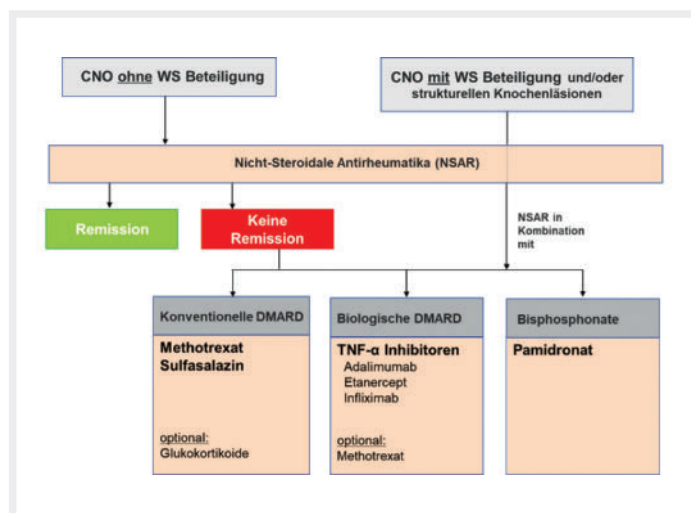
CNO ohne WS Beteiligung

CNO mit WS Beteiligung und/oder strukturellen Knochenläsionen

Nicht-Steroidale Antirheumatika (NSAR)

Remission

Keine Remission

NSAR in Kombination mit

Konventionelle DMARD

Methotrexat
Sulfasalazin

optional:
Glukokortikoide

Biologische DMARD

TNF-α Inhibitoren
Adalimumab
Etanercept
Infliximab

optional:
Methotrexat

Bisphosphonate

Pamidronat